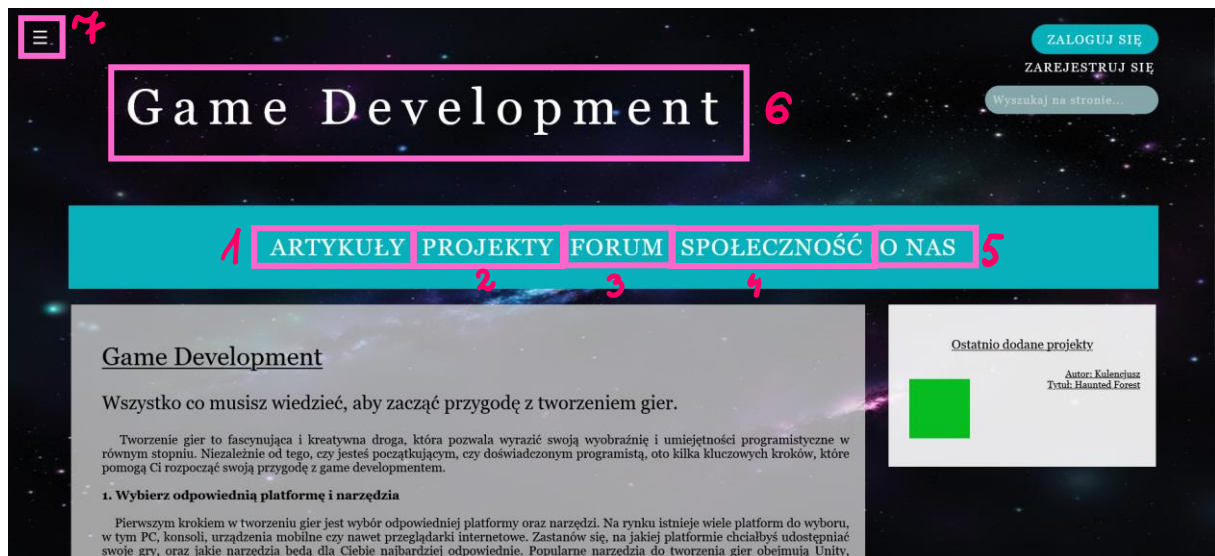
☰ 7

ZALOGUJ SIĘ

ZAREJESTRUJ SIĘ

Wyszukaj na stronie...

Game Development 6

1 ARTYKUŁY PROJEKTY FORUM SPOŁECZNOŚĆ O NAS 5

2 3 4

Game Development

Wszystko co musisz wiedzieć, aby zacząć przygodę z tworzeniem gier.

Tworzenie gier to fascynująca i kreatywna droga, która pozwala wyrazić swoją wyobraźnię i umiejętności programistyczne w równym stopniu. Niezależnie od tego, czy jesteś początkującym, czy doświadczonym programistą, oto kilka kluczowych kroków, które pomogą Ci rozpocząć swoją przygodę z game developmentem.

1. Wybierz odpowiednią platformę i narzędzia

Pierwszym krokiem w tworzeniu gier jest wybór odpowiedniej platformy oraz narzędzi. Na rynku istnieje wiele platform do wyboru, w tym PC, konsoli, urządzenia mobilne czy nawet przeglądarki internetowe. Zastanów się, na jakiej platformie chciałbyś udostępniać swoje gry, oraz jakie narzędzia będą dla Ciebie najbardziej odpowiednie. Popularne narzędzia do tworzenia gier obejmują Unity, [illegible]

Ostatnio dodane projekty

Autor: Kulencjusz
Tytuł: Haunted Forest